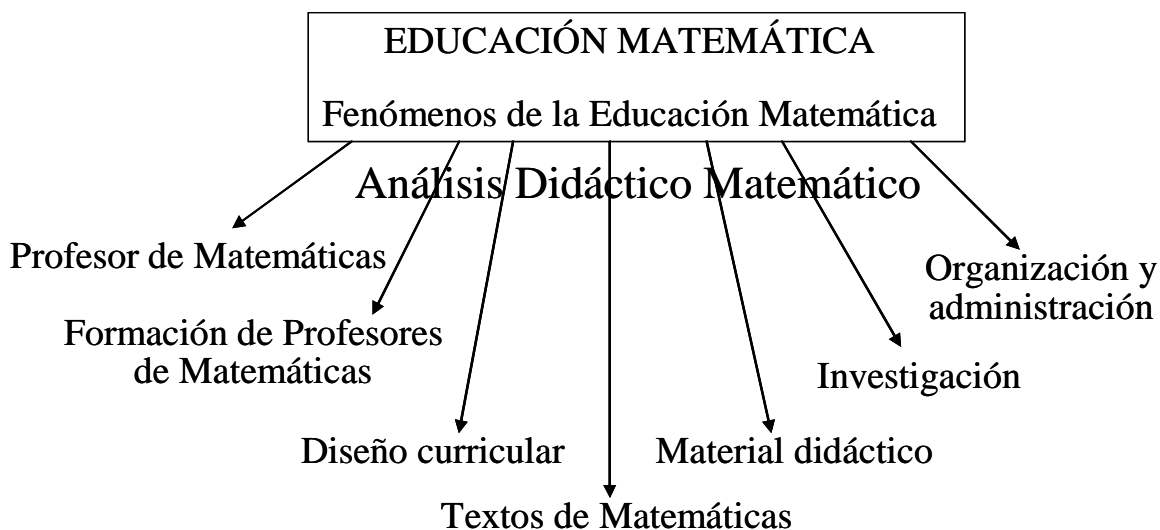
EDUCACIÓN MATEMÁTICA

Fenómenos de la Educación Matemática

Análisis Didáctico Matemático

Profesor de Matemáticas

Formación de Profesores de Matemáticas

Diseño curricular

Textos de Matemáticas

Material didáctico

Investigación

Organización y administración